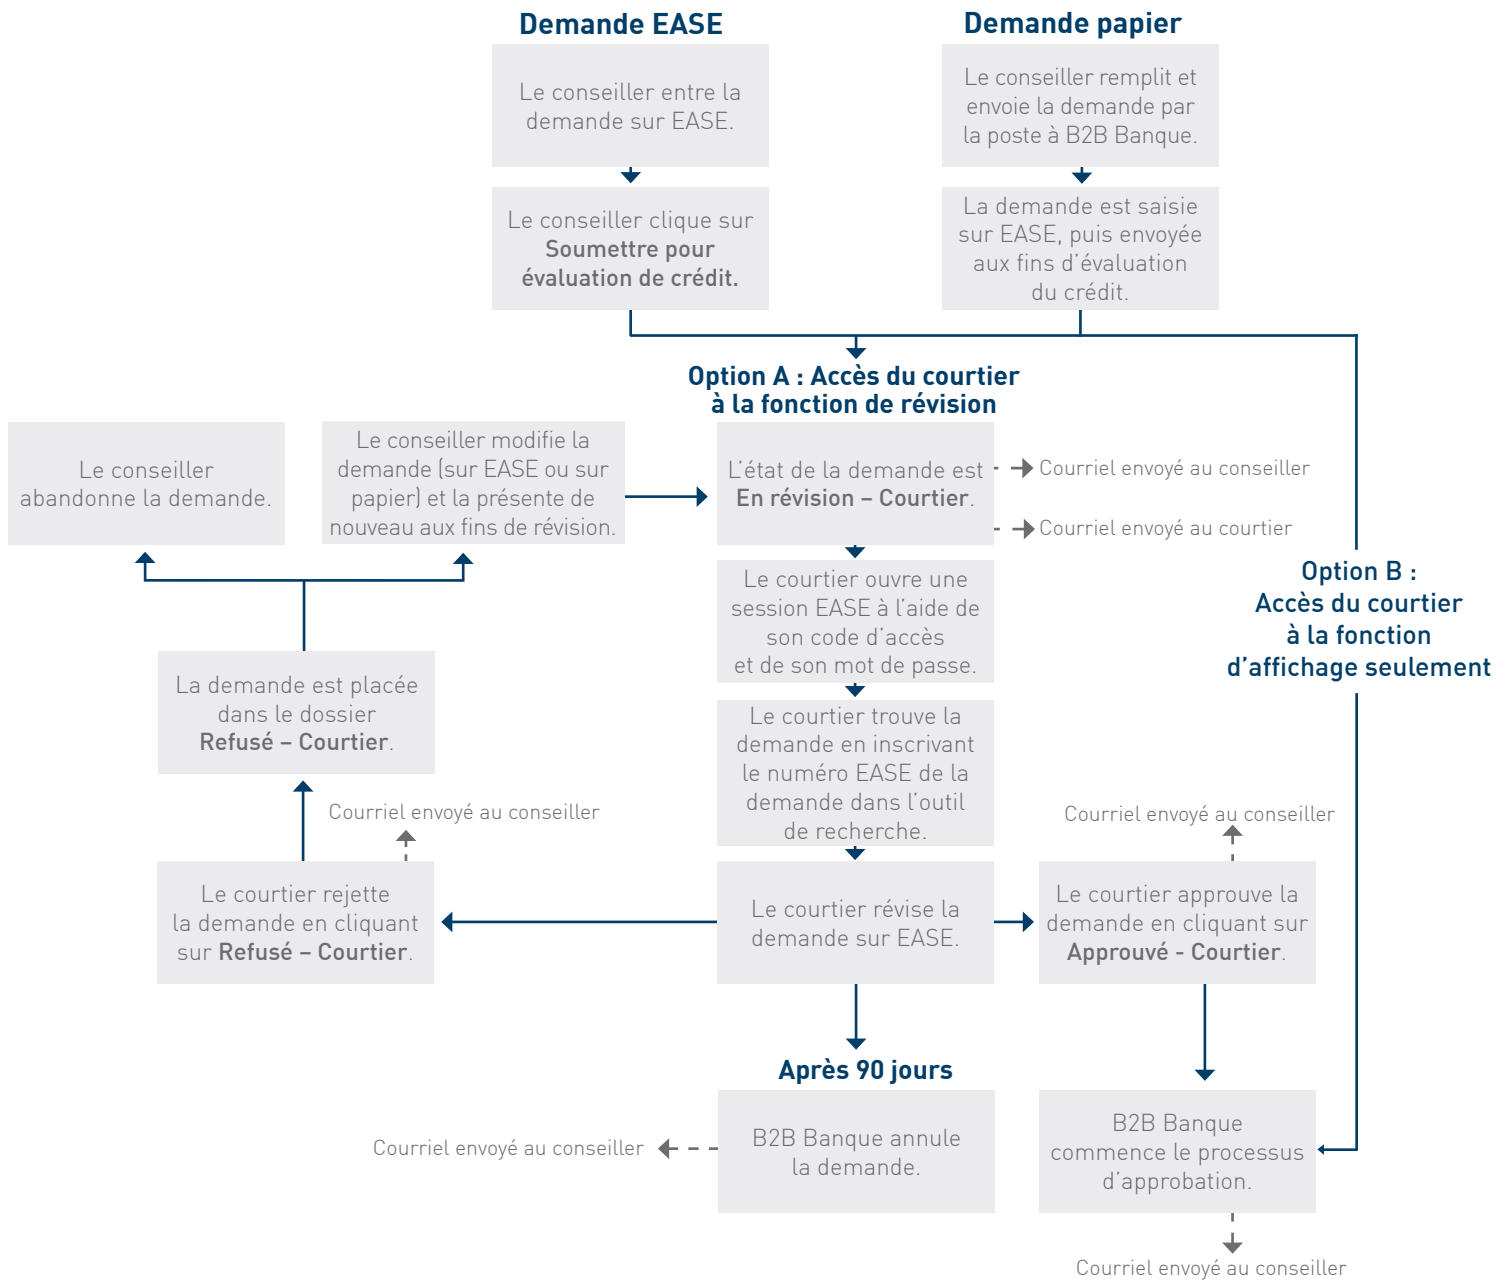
Demande EASE

Le conseiller entre la demande sur EASE.

Le conseiller clique sur Soumettre pour évaluation de crédit.

Demande papier

Le conseiller remplit et envoie la demande par la poste à B2B Banque.

La demande est saisie sur EASE, puis envoyée aux fins d'évaluation du crédit.

Option A : Accès du courtier à la fonction de révision

Le conseiller abandonne la demande.

Le conseiller modifie la demande (sur EASE ou sur papier) et la présente de nouveau aux fins de révision.

L'état de la demande est En révision – Courtier.

Courriel envoyé au conseiller

Courriel envoyé au courtier

Le courtier ouvre une session EASE à l'aide de son code d'accès et de son mot de passe.

Option B : Accès du courtier à la fonction d'affichage seulement

La demande est placée dans le dossier Refusé – Courtier.

Le courtier trouve la demande en inscrivant le numéro EASE de la demande dans l'outil de recherche.

Courriel envoyé au conseiller

Courriel envoyé au conseiller

Le courtier rejette la demande en cliquant sur Refusé – Courtier.

Le courtier révise la demande sur EASE.

Le courtier approuve la demande en cliquant sur Approuvé - Courtier.

Après 90 jours

Courriel envoyé au conseiller

B2B Banque annule la demande.

B2B Banque commence le processus d'approbation.

Courriel envoyé au conseiller